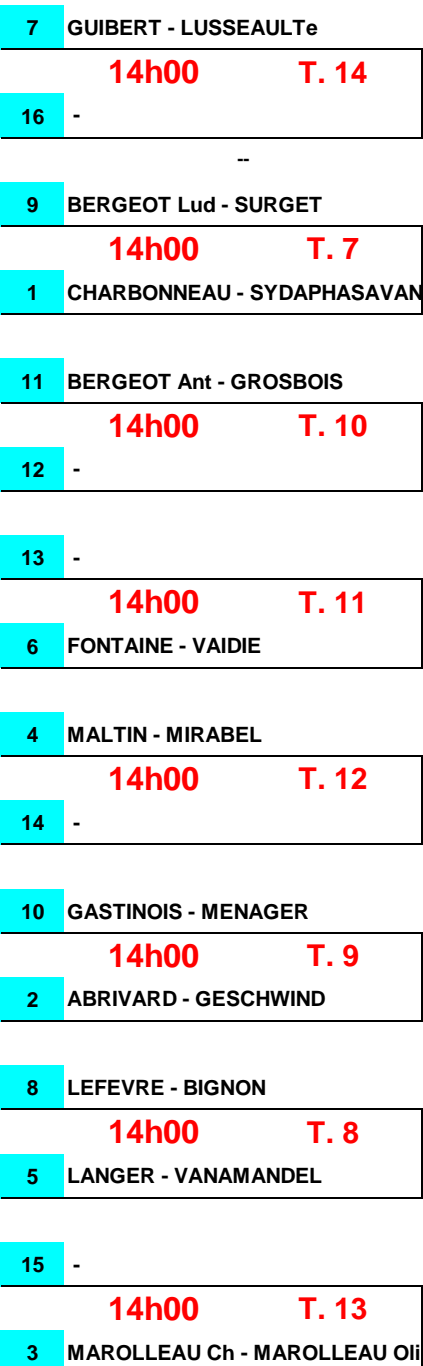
7 GUIBERT - LUSSEAULTe

14h00 T. 14

16 -

--

9 BERGEOT Lud - SURGET

14h00 T. 7

1 CHARBONNEAU - SYDAPHASAVAN

11 BERGEOT Ant - GROSBOIS

14h00 T. 10

12 -

13 -

14h00 T. 11

6 FONTAINE - VAIDIE

4 MALTIN - MIRABEL

14h00 T. 12

14 -

10 GASTINOIS - MENAGER

14h00 T. 9

2 ABRIVARD - GESCHWIND

8 LEFEVRE - BIGNON

14h00 T. 8

5 LANGER - VANAMANDEL

15 -

14h00 T. 13

3 MAROLLEAU Ch - MAROLLEAU Oli